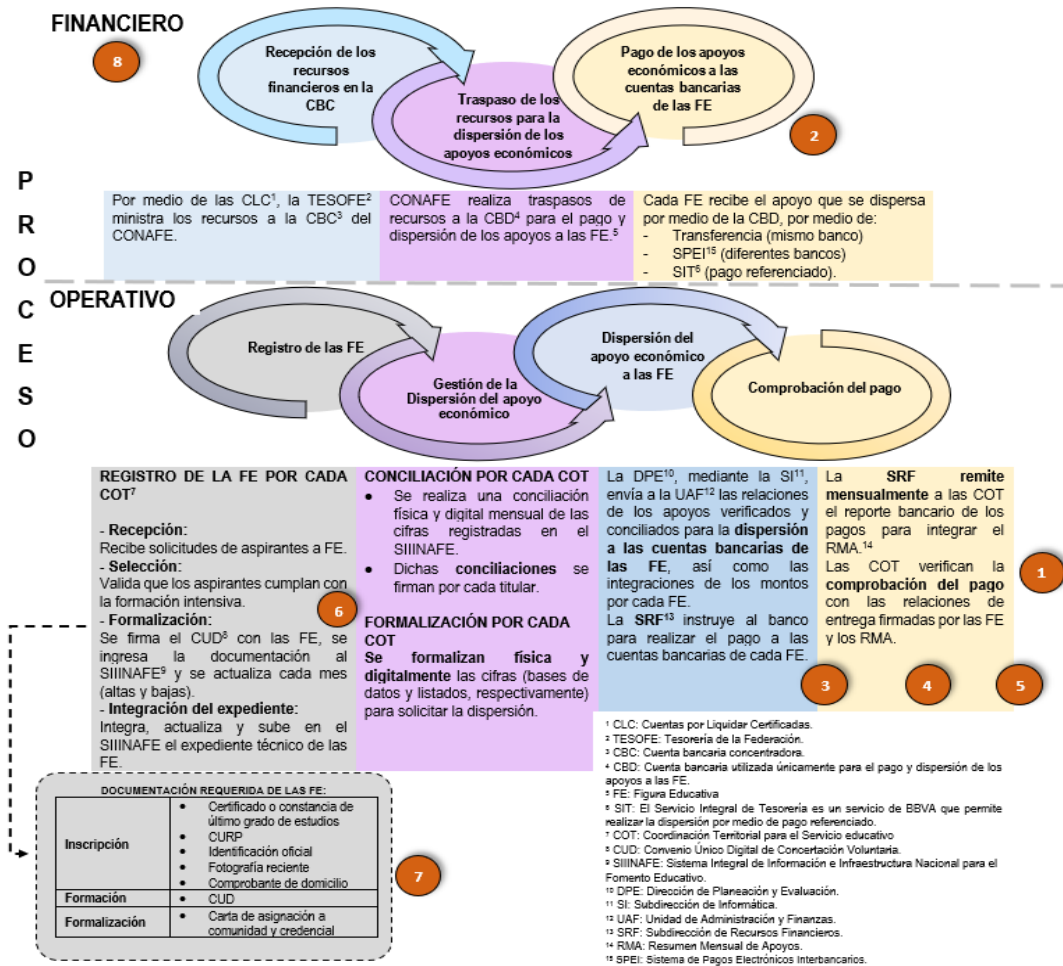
FINANCIERO

8

Recepción de los recursos financieros en la CBC

Traspaso de los recursos para la dispersión de los apoyos económicos

Pago de los apoyos económicos a las cuentas bancarias de las FE

2

P R O C E S O

Por medio de las CLC¹, la TESOFE² ministra los recursos a la CBC³ del CONAFE.

CONAFE realiza traspasos de recursos a la CBD⁴ para el pago y dispersión de los apoyos a las FE.⁵

Cada FE recibe el apoyo que se dispersa por medio de la CBD, por medio de:
- Transferencia (mismo banco)
- SPEI¹⁵ (diferentes bancos)
- SIT⁶ (pago referenciado).

OPERATIVO

Registro de las FE

Gestión de la Dispersión del apoyo económico

Dispersión del apoyo económico a las FE

Comprobación del pago

REGISTRO DE LA FE POR CADA COT⁷

- **Recepción**:
Recibe solicitudes de aspirantes a FE.
- **Selección**:
Valida que los aspirantes cumplan con la formación intensiva.
- **Formalización**:
Se firma el CUD⁸ con las FE, se ingresa la documentación al SIIINAFE⁹ y se actualiza cada mes (altas y bajas).
- **Integración del expediente**:
Integra, actualiza y sube en el SIIINAFE el expediente técnico de las FE.

6

CONCILIACIÓN POR CADA COT
• Se realiza una conciliación física y digital mensual de las cifras registradas en el SIIINAFE.
• Dichas **conciliaciones** se firman por cada titular.

FORMALIZACIÓN POR CADA COT
**Se formalizan física y digitalmente** las cifras (bases de datos y listados, respectivamente) para solicitar la dispersión.

La DPE¹⁰, mediante la SI¹¹, envía a la UAF¹² las relaciones de los apoyos verificados y conciliados para la **dispersión a las cuentas bancarias de las FE**, así como las integraciones de los montos por cada FE.
La **SRF**¹³ instruye al banco para realizar el pago a las cuentas bancarias de cada FE.

3

La **SRF remite mensualmente** a las COT el reporte bancario de los pagos para integrar el RMA.¹⁴
Las COT verifican la **comprobación del pago** con las relaciones de entrega firmadas por las FE y los RMA.

1

4

5

DOCUMENTACIÓN REQUERIDA DE LAS FE:

| | |
|---|---|
| Inscripción | • Certificado o constancia de último grado de estudios<br>• CURP<br>• Identificación oficial<br>• Fotografía reciente<br>• Comprobante de domicilio |
| Formación | • CUD |
| Formalización | • Carta de asignación a comunidad y credencial |

7

¹ CLC: Cuentas por Liquidar Certificadas.
² TESOFE: Tesorería de la Federación.
³ CBC: Cuenta bancaria concentradora.
⁴ CBD: Cuenta bancaria utilizada únicamente para el pago y dispersión de los apoyos a las FE.
⁵ FE: Figura Educativa
⁶ SIT: El Servicio Integral de Tesorería es un servicio de BBVA que permite realizar la dispersión por medio de pago referenciado.
⁷ COT: Coordinación Territorial para el Servicio educativo
⁸ CUD: Convenio Único Digital de Concertación Voluntaria.
⁹ SIIINAFE: Sistema Integral de Información e Infraestructura Nacional para el Fomento Educativo.
¹⁰ DPE: Dirección de Planeación y Evaluación.
¹¹ SI: Subdirección de Informática.
¹² UAF: Unidad de Administración y Finanzas.
¹³ SRF: Subdirección de Recursos Financieros.
¹⁴ RMA: Resumen Mensual de Apoyos.
¹⁵ SPEI: Sistema de Pagos Electrónicos Interbancarios.